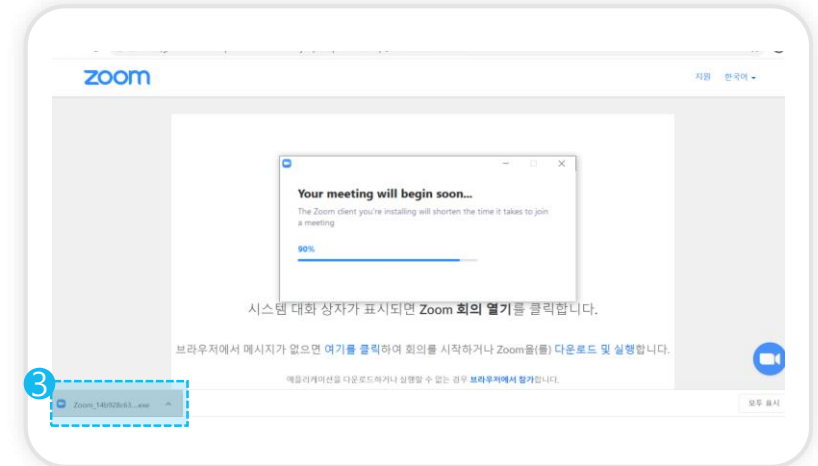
zoom

지원 한국어

Your meeting will begin soon...

The Zoom client you're installing will shorten the time it takes to join a meeting

90%

시스템 대화 상자가 표시되면 Zoom 회의 열기를 클릭합니다.

브라우저에서 메시지가 없으면 여기를 클릭하여 회의를 시작하거나 Zoom을(를) 다운로드 및 실행합니다.

애플리케이션을 다운로드하거나 실행할 수 없는 경우 브라우저에서 참가합니다.

3

Zoom_14b928c63....exe

모두 표시